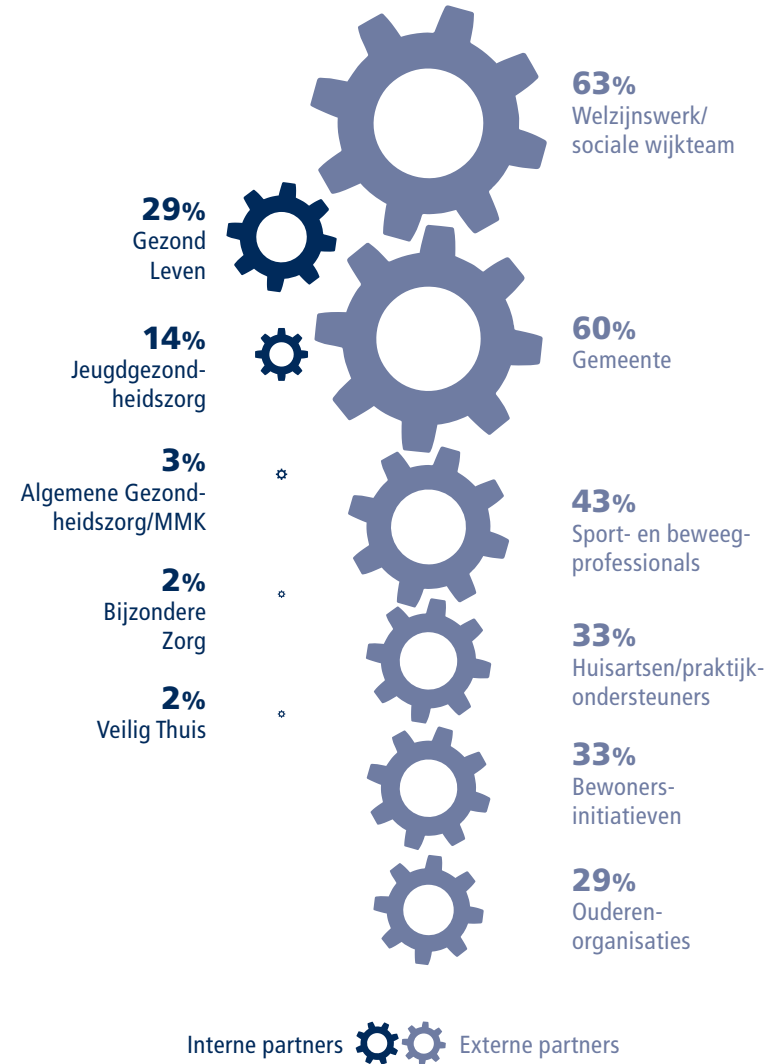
63%
Welzijnswerk/ sociale wijkteam

29%
Gezond Leven

14%
Jeugdgezondheidszorg

60%
Gemeente

3%
Algemene Gezondheidszorg/MMK

43%
Sport- en beweegprofessionals

2%
Bijzondere Zorg

33%
Huisartsen/praktijkondersteuners

2%
Veilig Thuis

33%
Bewonersinitiatieven

29%
Ouderenorganisaties

Interne partners Externe partners